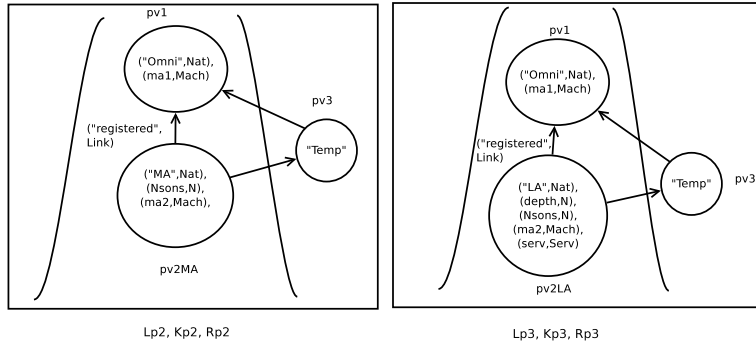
pv1

("Omni",Nat),
(ma1,Mach)

pv3

("registered",
Link)

"Temp"

("MA",Nat),
(Nsons,N),
(ma2,Mach),

pv2MA

Lp2, Kp2, Rp2

pv1

("Omni",Nat),
(ma1,Mach)

("registered",
Link)

("LA",Nat),
(depth,N),
(Nsons,N),
(ma2,Mach),
(serv,Serv)

"Temp"

pv3

pv2LA

Lp3, Kp3, Rp3